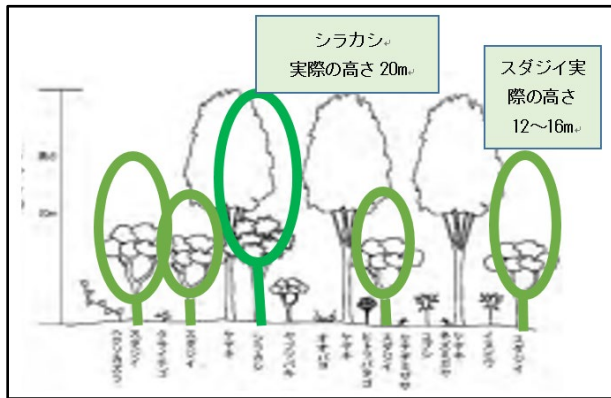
シラカシ
実際の高さ 20m

スダジイ実際の高さ 12～16m

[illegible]

20m

スダジイ
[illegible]
ウラジロガシ
スダジイ
ケヤキ
シラカシ
ヤブツバキ
オオモミジ
ケヤキ
ヒイラギナンテン
スダジイ
ヒメアオキ
アオキ
コブシ
ケヤキ
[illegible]
イヌシデ
スダジイ